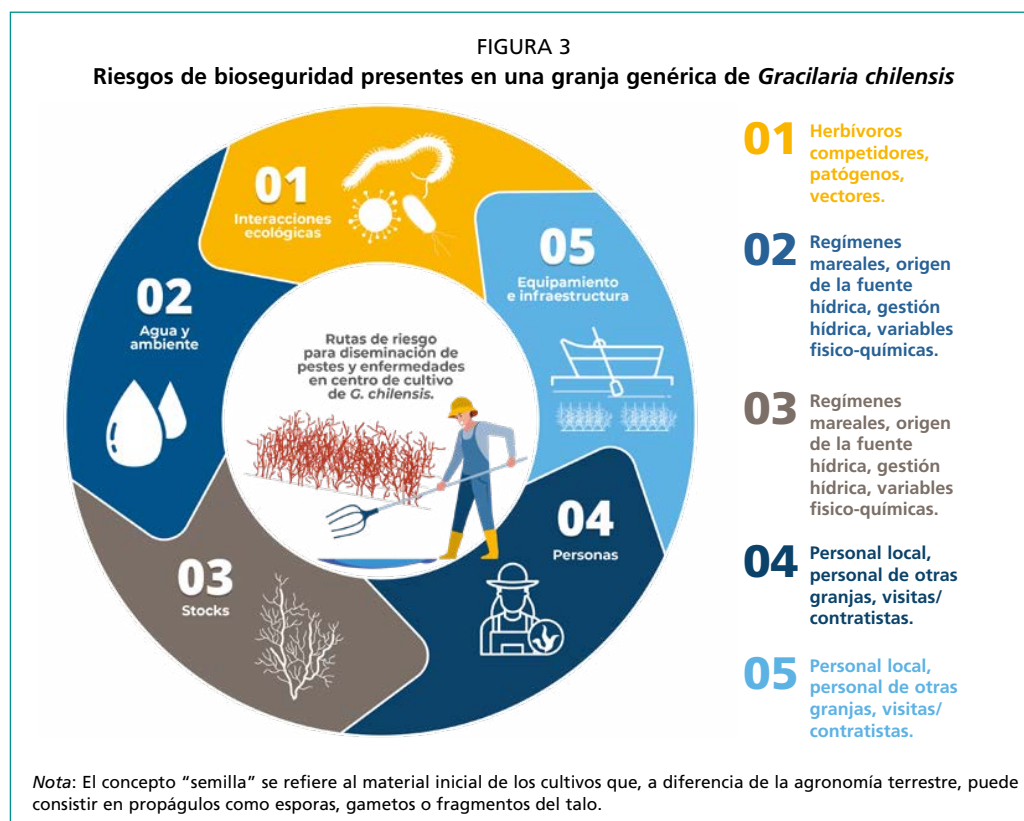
FIGURA 3
Riesgos de bioseguridad presentes en una granja genérica de *Gracilaria chilensis*

01
Interacciones ecológicas

02
Agua y ambiente

03
Stocks

04
Personas

05
Equipamiento e infraestructura

Rutas de riesgo para diseminación de pestes y enfermedades en centro de cultivo de *G. chilensis*.

01 Herbívoros competidores, patógenos, vectores.

02 Regímenes mareales, origen de la fuente hídrica, gestión hídrica, variables fisico-químicas.

03 Regímenes mareales, origen de la fuente hídrica, gestión hídrica, variables fisico-químicas.

04 Personal local, personal de otras granjas, visitas/ contratistas.

05 Personal local, personal de otras granjas, visitas/ contratistas.

*Nota*: El concepto “semilla” se refiere al material inicial de los cultivos que, a diferencia de la agronomía terrestre, puede consistir en propágulos como esporas, gametos o fragmentos del talo.